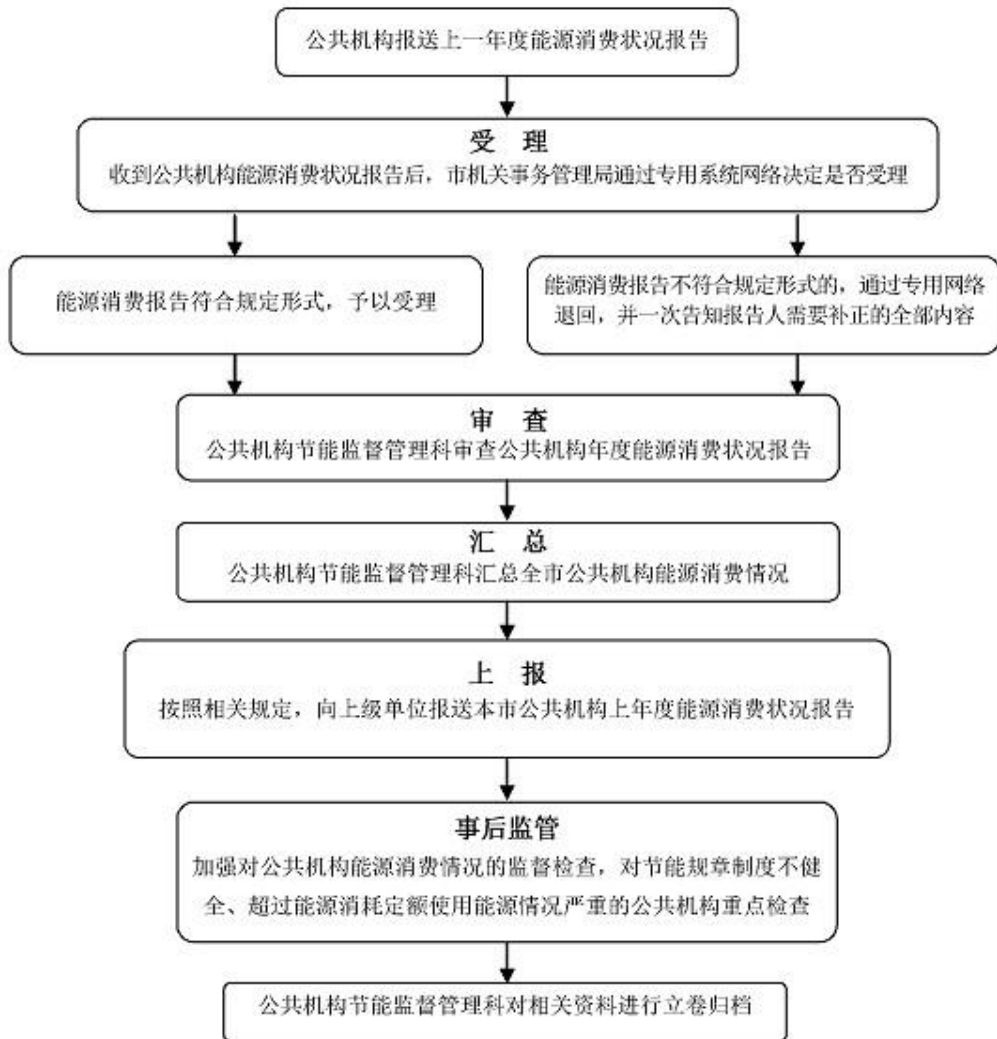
公共机构报送上一年度能源消费状况报告

受 理
收到公共机构能源消费状况报告后，市机关事务管理局通过专用系统网络决定是否受理

能源消费报告符合规定形式，予以受理

能源消费报告不符合规定形式的，通过专用网络退回，并一次告知报告人需要补正的全部内容

审 查
公共机构节能监督管理科审查公共机构年度能源消费状况报告

汇 总
公共机构节能监督管理科汇总全市公共机构能源消费情况

上 报
按照相关规定，向上级单位报送本市公共机构上年度能源消费状况报告

事后监管
加强对公共机构能源消费情况的监督检查，对节能规章制度不健全、超过能源消耗定额使用能源情况严重的公共机构重点检查

公共机构节能监督管理科对相关资料进行立卷归档